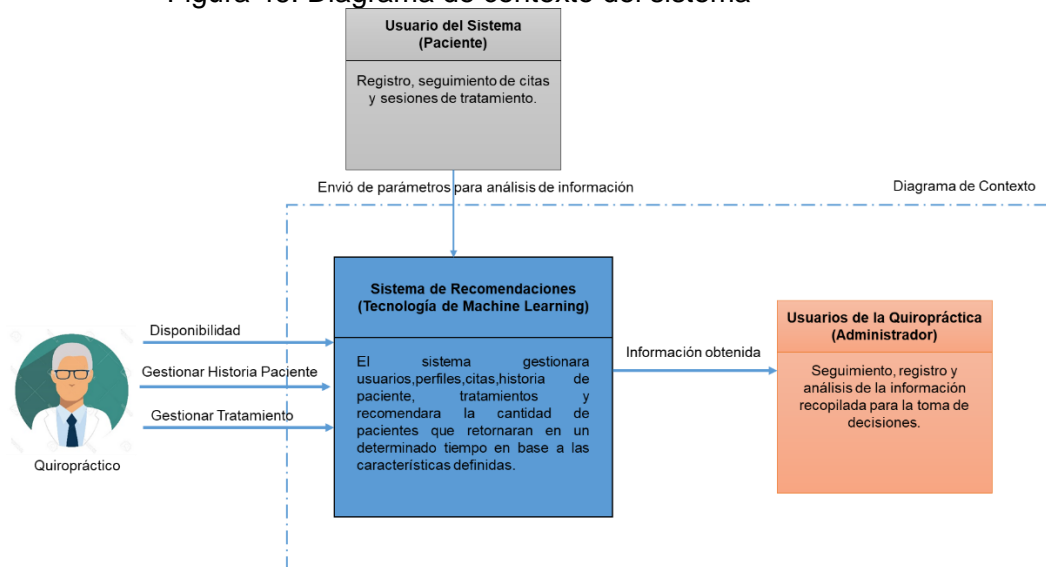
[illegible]

Usuario del Sistema
(Paciente)

Registro, seguimiento de citas y sesiones de tratamiento.

Envió de parámetros para análisis de información

Diagrama de Contexto

Disponibilidad

Gestionar Historia Paciente

Gestionar Tratamiento

Quiropráctico

Sistema de Recomendaciones
(Tecnología de Machine Learning)

El sistema gestionara usuarios,perfiles,citas,historia de paciente, tratamientos y recomendara la cantidad de pacientes que retornaran en un determinado tiempo en base a las características definidas.

Información obtenida

Usuarios de la Quiropráctica
(Administrador)

Seguimiento, registro y análisis de la información recopilada para la toma de decisiones.